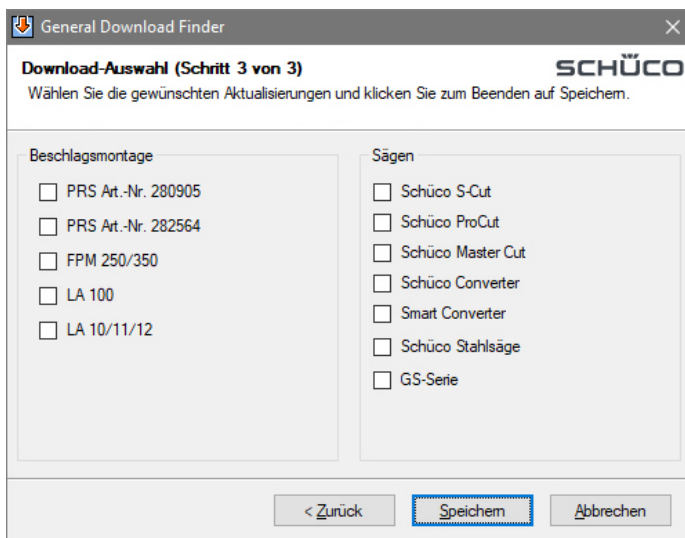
General Download Finder

Download-Auswahl (Schritt 3 von 3)

SCHÜCO

Wählen Sie die gewünschten Aktualisierungen und klicken Sie zum Beenden auf Speichern.

Beschlagsmontage

PRS Art.-Nr. 280905

PRS Art.-Nr. 282564

FPM 250/350

LA 100

LA 10/11/12

Sägen

Schüco S-Cut

Schüco ProCut

Schüco Master Cut

Schüco Converter

Smart Converter

Schüco Stahlsäge

GS-Serie

< Zurück

Speichern

Abbrechen